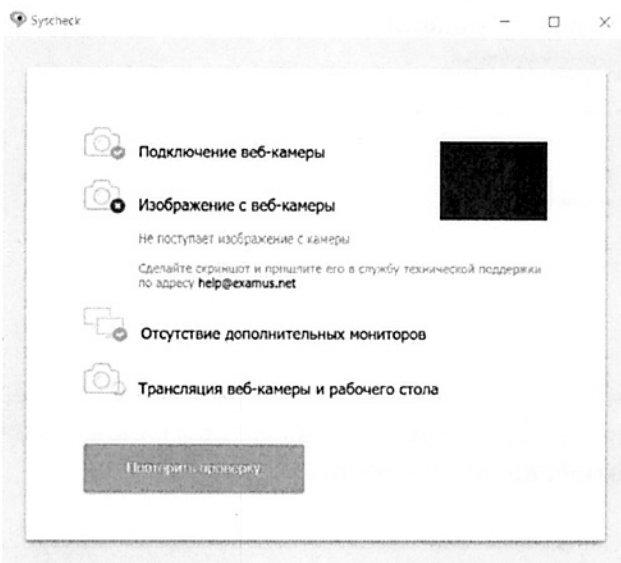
Syscheck

Подключение веб-камеры

Изображение с веб-камеры

Не поступает изображение с камеры

Сделайте скриншот и пришлите его в службу технической поддержки по адресу help@examus.net

Отсутствие дополнительных мониторов

Трансляция веб-камеры и рабочего стола

Повторить проверку